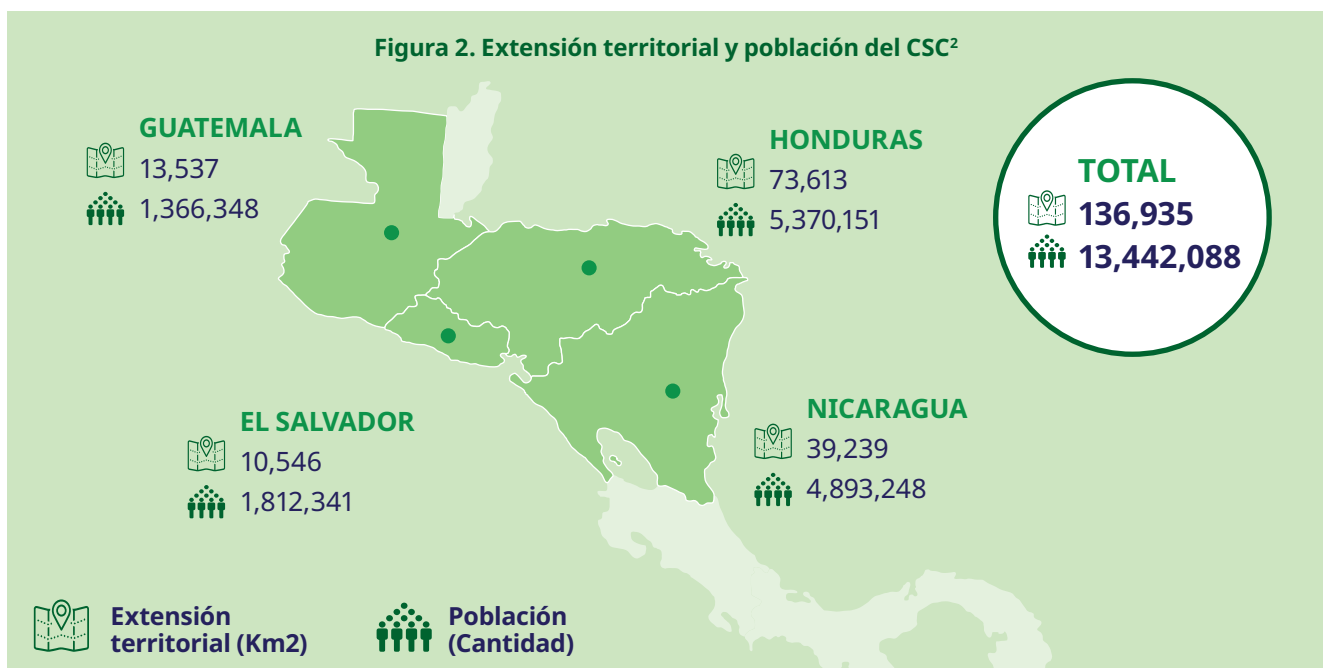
Figura 2. Extensión territorial y población del CSC$^2$

GUATEMALA
13,537
1,366,348

HONDURAS
73,613
5,370,151

TOTAL
136,935
13,442,088

EL SALVADOR
10,546
1,812,341

NICARAGUA
39,239
4,893,248

Extensión territorial (Km2)

Población (Cantidad)